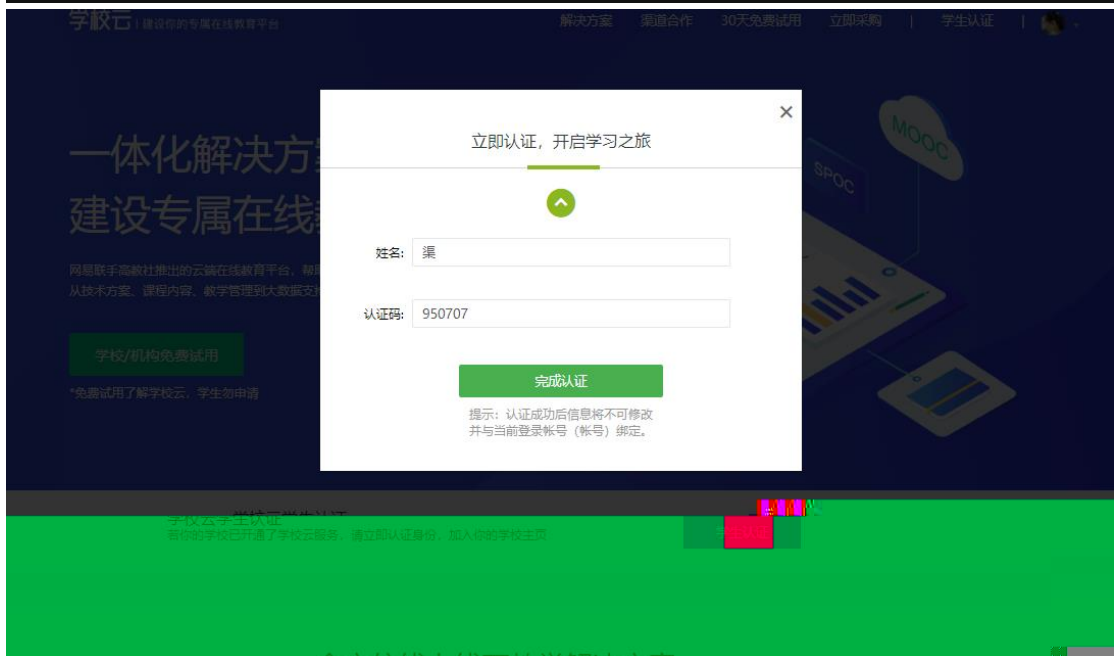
学校云 | 建设你的专属在线教育平台

解决方案 渠道合作 30天免费试用 立即采购 | 学生认证 |

一体化解决方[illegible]
建设专属在线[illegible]

网易联手高教社推出的云端在线教育平台，帮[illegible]
从技术方案、课程内容、教学管理到大数据支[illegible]

学校/机构免费试用

*免费试用了解学校云，学生勿申请

MOOC
SPOC

×

立即认证，开启学习之旅

姓名: 渠

认证码: 950707

完成认证

提示：认证成功后信息将不可修改
并与当前登录帐号（帐号）绑定。

学校云学生认证
若你的学校已开通了学校云服务，请立即认证身份，加入你的学校主页